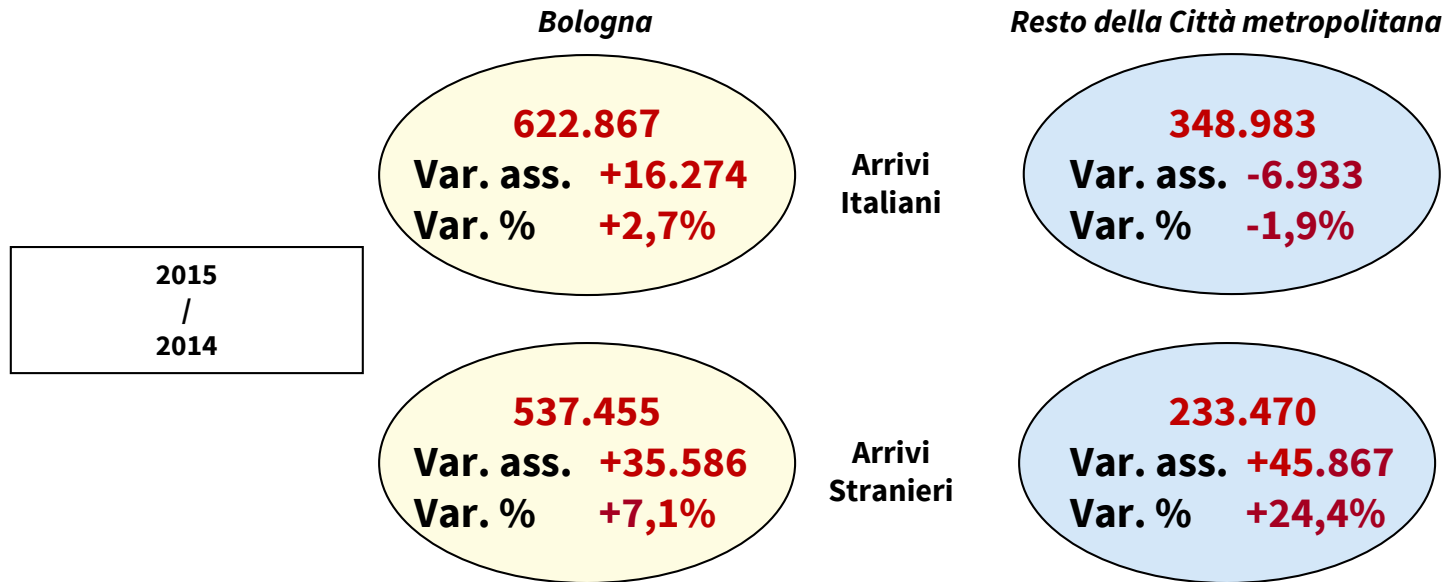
Bologna

Resto della Città metropolitana

2015
/
2014

622.867
Var. ass. +16.274
Var. % +2,7%

Arrivi Italiani

348.983
Var. ass. -6.933
Var. % -1,9%

537.455
Var. ass. +35.586
Var. % +7,1%

Arrivi Stranieri

233.470
Var. ass. +45.867
Var. % +24,4%